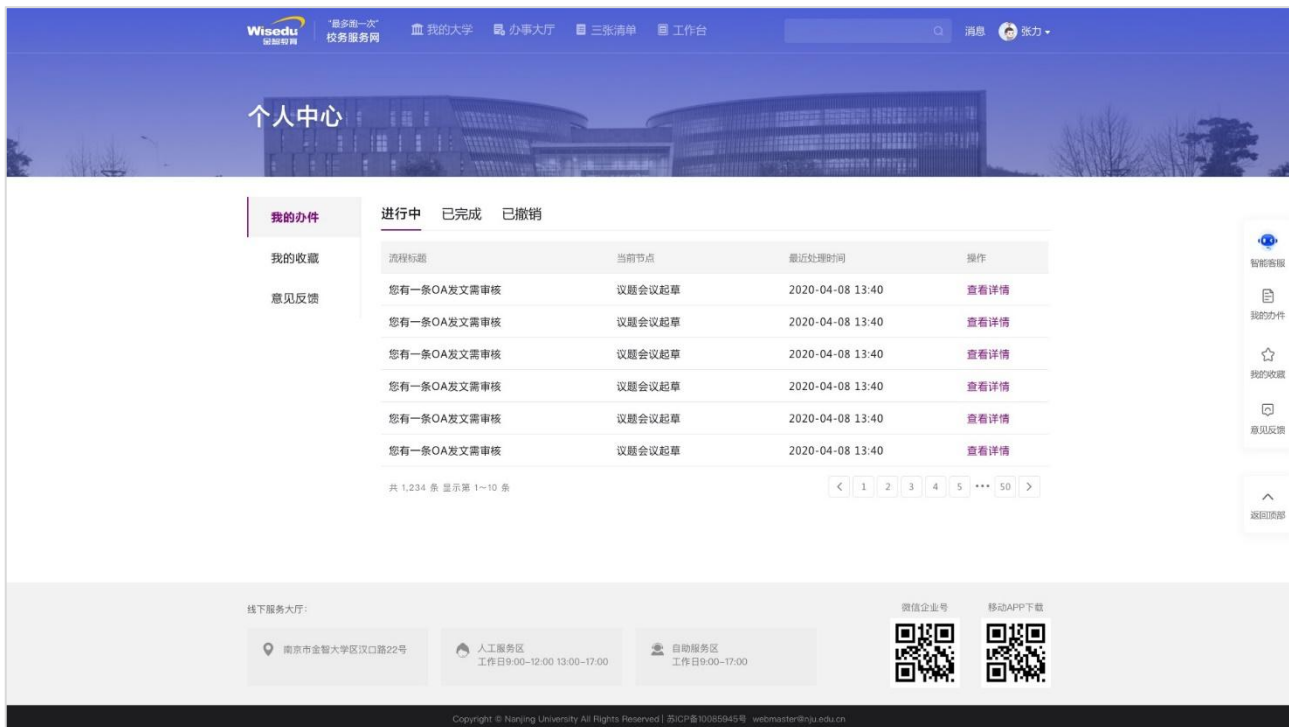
Wisedu 金智教育 "最多跑一次" 校务服务网 我的大学 办事大厅 三张清单 工作台 消息 张力

个人中心

我的办件
我的收藏
意见反馈

进行中 已完成 已撤销

| 流程标题 | 当前节点 | 最近处理时间 | 操作 |
|---|---|---|---|
| 您有一条OA发文需审核 | 议题会议起草 | 2020-04-08 13:40 | 查看详情 |
| 您有一条OA发文需审核 | 议题会议起草 | 2020-04-08 13:40 | 查看详情 |
| 您有一条OA发文需审核 | 议题会议起草 | 2020-04-08 13:40 | 查看详情 |
| 您有一条OA发文需审核 | 议题会议起草 | 2020-04-08 13:40 | 查看详情 |
| 您有一条OA发文需审核 | 议题会议起草 | 2020-04-08 13:40 | 查看详情 |
| 您有一条OA发文需审核 | 议题会议起草 | 2020-04-08 13:40 | 查看详情 |

共 1,234 条 显示第 1~10 条

< 1 2 3 4 5 ••• 50 >

智能客服
我的办件
我的收藏
意见反馈
返回顶部

线下服务大厅:

南京市金智大学区汉口路22号

人工服务区
工作日9:00-12:00 13:00-17:00

自助服务区
工作日9:00-17:00

微信企业号 移动APP下载

Copyright © Nanjing University All Rights Reserved | 苏ICP备10085945号 webmaster@nju.edu.cn